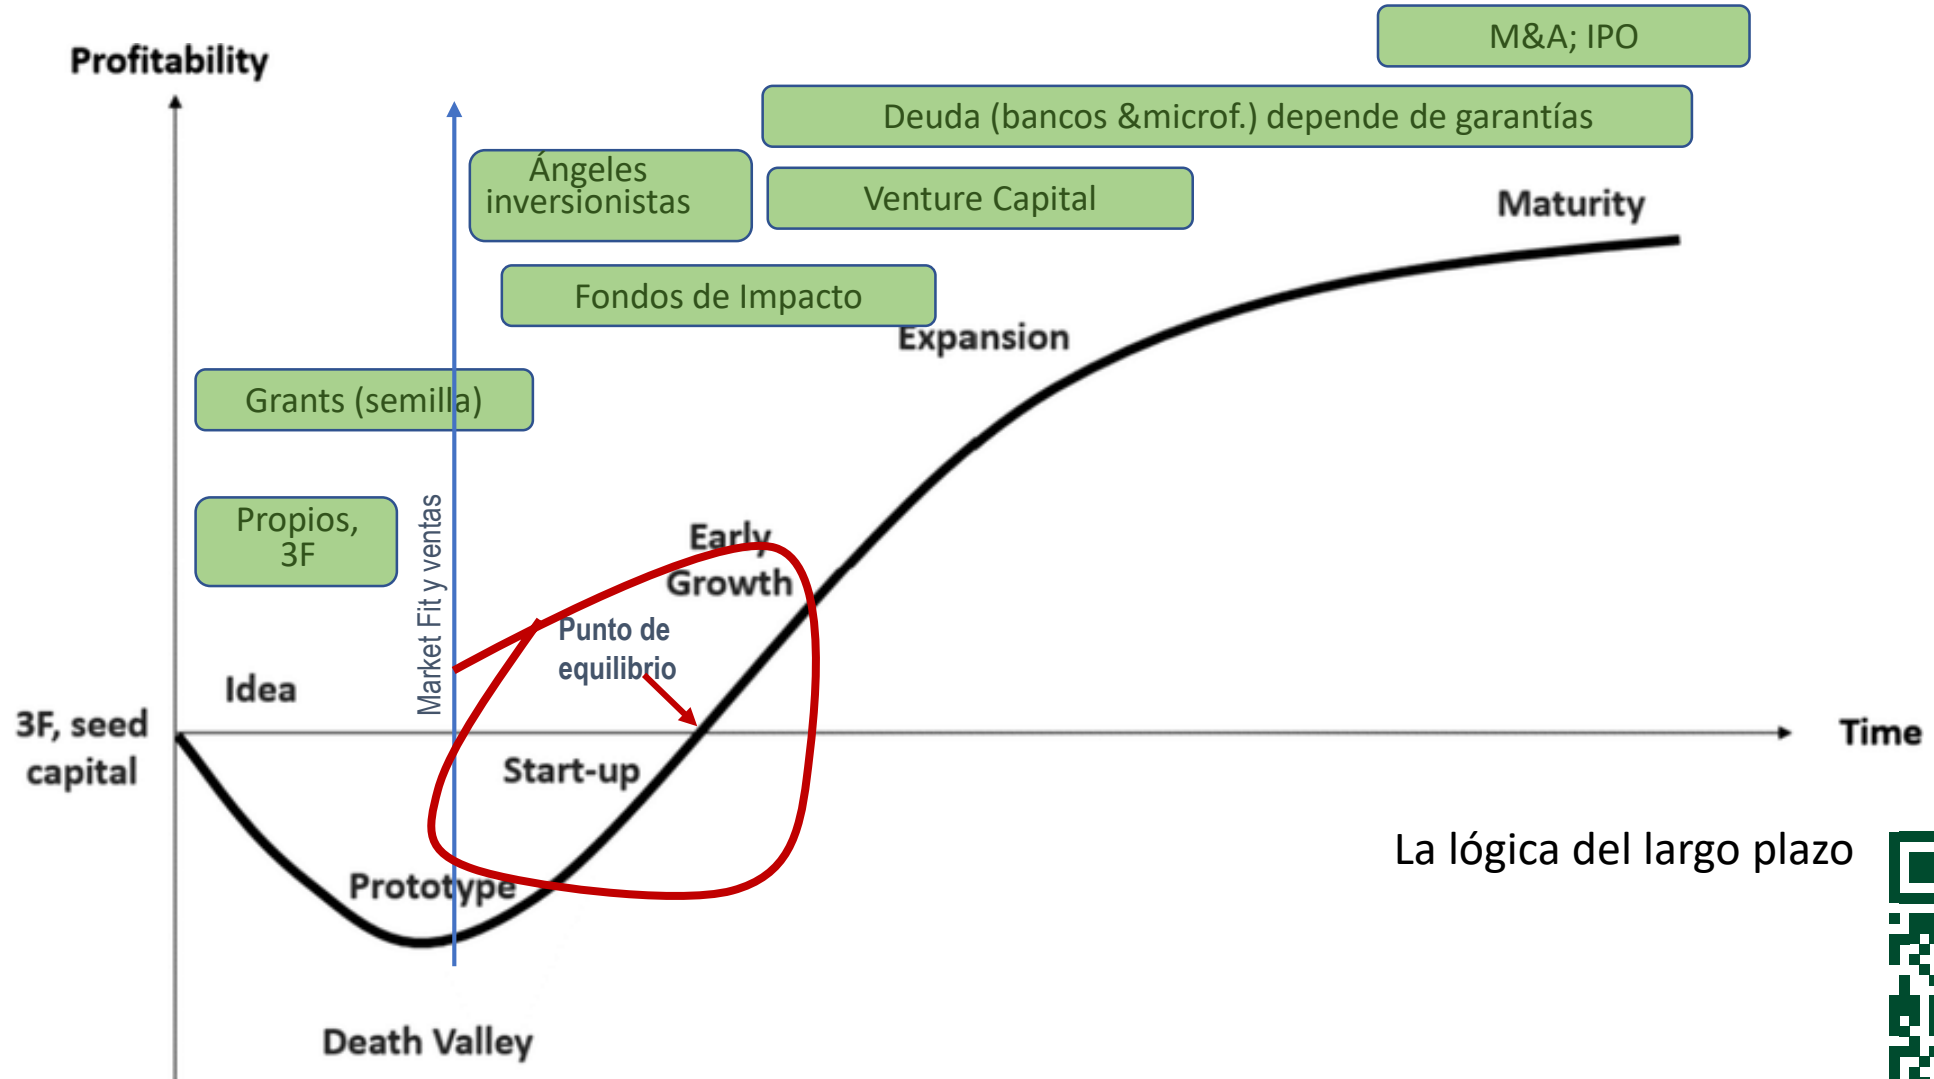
Profitability

M&A; IPO

Deuda (bancos &microf.) depende de garantías

Ángeles inversionistas

Venture Capital

Maturity

Fondos de Impacto

Expansion

Grants (semilla)

Propios, 3F

Market Fit y ventas

Early Growth

Punto de equilibrio

Idea

3F, seed capital

Time

Start-up

La lógica del largo plazo

Prototype

Death Valley